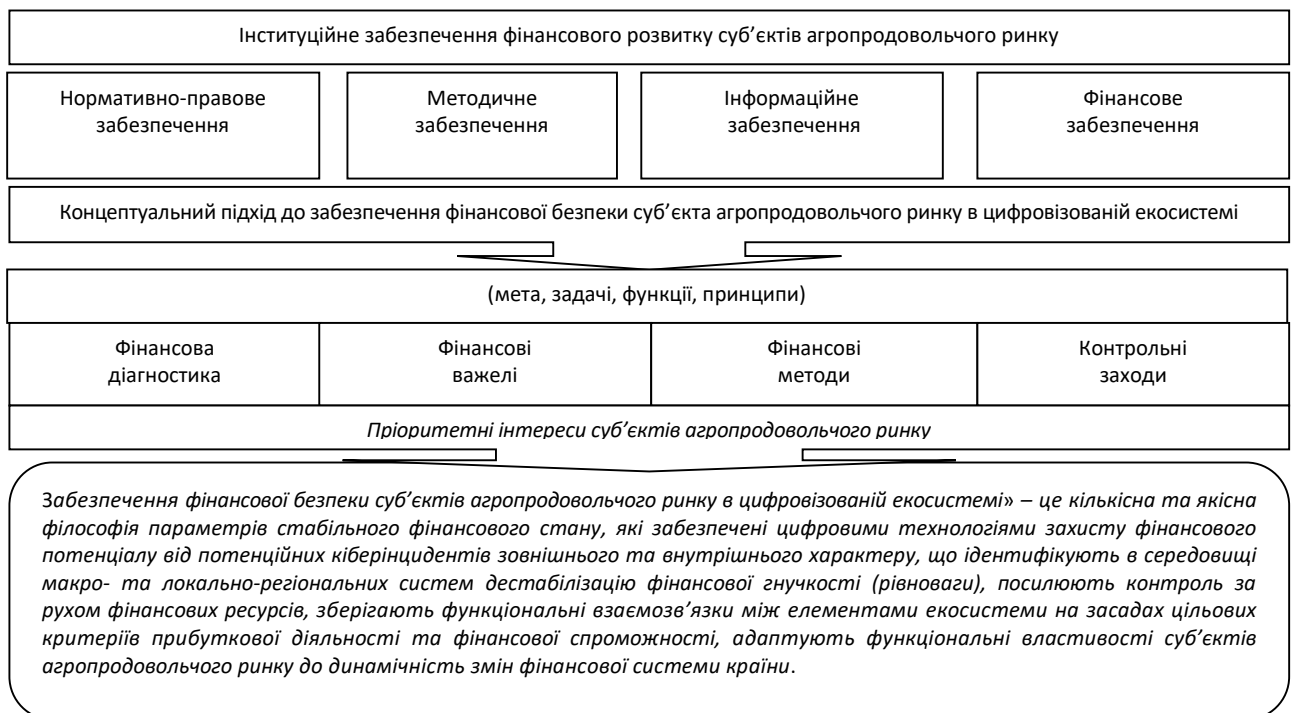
Інституційне забезпечення фінансового розвитку суб'єктів агропродовольчого ринку

Нормативно-правове забезпечення

Методичне забезпечення

Інформаційне забезпечення

Фінансове забезпечення

Концептуальний підхід до забезпечення фінансової безпеки суб'єкта агропродовольчого ринку в цифровізованій екосистемі

(мета, задачі, функції, принципи)

| Фінансова діагностика | Фінансові важелі | Фінансові методи | Контрольні заходи |
|---|---|---|---|

Пріоритетні інтереси суб'єктів агропродовольчого ринку

Забезпечення фінансової безпеки суб'єктів агропродовольчого ринку в цифровізованій екосистемі» – це кількісна та якісна філософія параметрів стабільного фінансового стану, які забезпечені цифровими технологіями захисту фінансового потенціалу від потенційних кіберінцидентів зовнішнього та внутрішнього характеру, що ідентифікують в середовищі макро- та локально-регіональних систем дестабілізацію фінансової гнучкості (рівноваги), посилюють контроль за рухом фінансових ресурсів, зберігають функціональні взаємозв'язки між елементами екосистеми на засадах цільових критеріїв прибуткової діяльності та фінансової спроможності, адаптують функціональні властивості суб'єктів агропродовольчого ринку до динамічність змін фінансової системи країни.